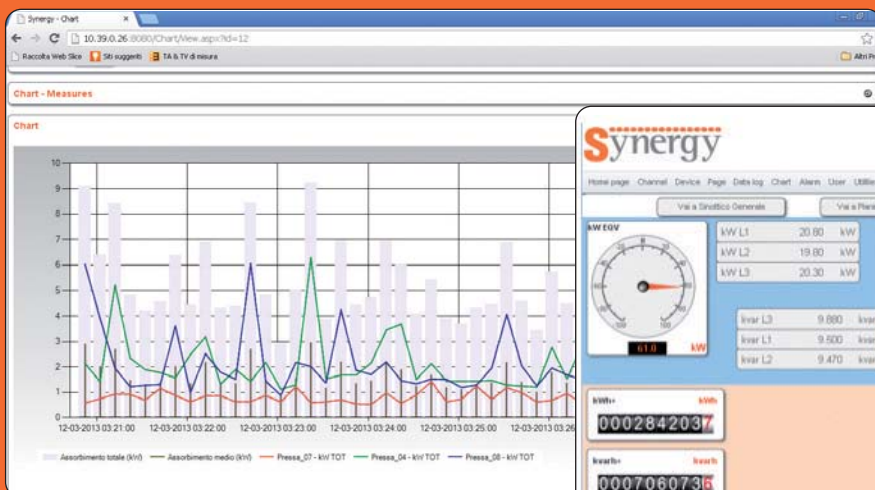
Synergy - Chart

10.39.0.26:8080/Chart/View.aspx?id=12

Raccolta Web Slice  Siti suggeriti  TA & TV di misura  Altri Pr

Chart - Measures

Chart

10
9
8
7
6
5
4
3
2
1
0

12-03-2013 03:21:00  12-03-2013 03:22:00  12-03-2013 03:23:00  12-03-2013 03:24:00  12-03-2013 03:25:00  12-03-2013 03:26

Assorbimento totale (kW)  Assorbimento medio (kW)  Pressa_07 - kW TOT  Pressa_04 - kW TOT  Pressa_08 - kW TOT

Synergy

Home page  Channel  Device  Page  Data log  Chart  Alarm  User  Utilitie

Vai a Sinottico Generale  Vai a Plani

kW EQV

61.0  kW

| kW L1 | 20.80 | kW |
|---|---|---|
| kW L2 | 19.80 | kW |
| kW L3 | 20.30 | kW |

| kvar L3 | 9.880 | kvar |
|---|---|---|
| kvar L1 | 9.500 | kvar |
| kvar L2 | 9.470 | kvar |

kWh+  kWh
0002842037

kvarh+  kvarh
0007060736